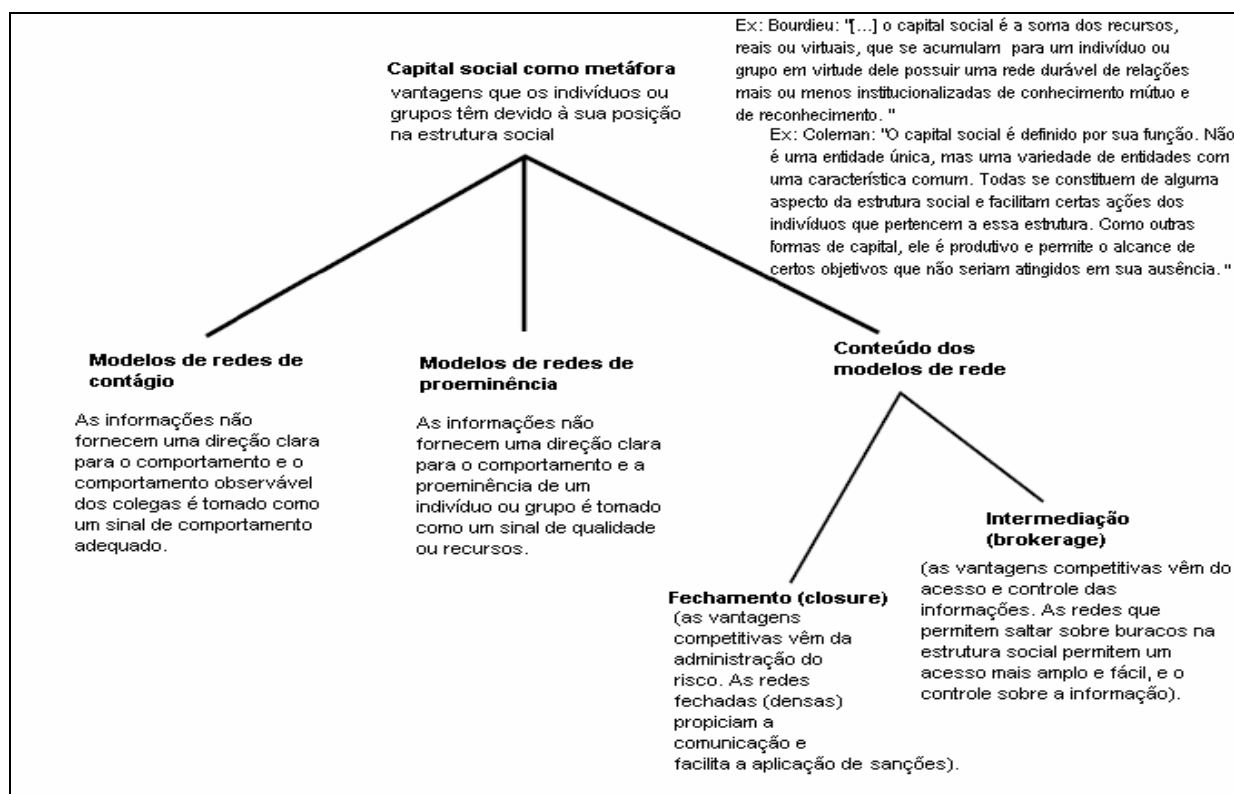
Capital social como metáfora
vantagens que os indivíduos ou grupos têm devido à sua posição na estrutura social

Ex: Bourdieu: "[...] o capital social é a soma dos recursos, reais ou virtuais, que se acumulam para um indivíduo ou grupo em virtude dele possuir uma rede durável de relações mais ou menos institucionalizadas de conhecimento mútuo e de reconhecimento. "

Ex: Coleman: "O capital social é definido por sua função. Não é uma entidade única, mas uma variedade de entidades com uma característica comum. Todas se constituem de alguma aspecto da estrutura social e facilitam certas ações dos indivíduos que pertencem a essa estrutura. Como outras formas de capital, ele é produtivo e permite o alcance de certos objetivos que não seriam atingidos em sua ausência. "

Modelos de redes de contágio

As informações não fornecem uma direção clara para o comportamento e o comportamento observável dos colegas é tomado como um sinal de comportamento adequado.

Modelos de redes de proeminência

As informações não fornecem uma direção clara para o comportamento e a proeminência de um indivíduo ou grupo é tomado como um sinal de qualidade ou recursos.

Conteúdo dos modelos de rede

Intermediação (brokerage)
(as vantagens competitivas vêm do acesso e controle das informações. As redes que permitem saltar sobre buracos na estrutura social permitem um acesso mais amplo e fácil, e o controle sobre a informação).

Fechamento (closure)
(as vantagens competitivas vêm da administração do risco. As redes fechadas (densas) propiciam a comunicação e facilita a aplicação de sanções).